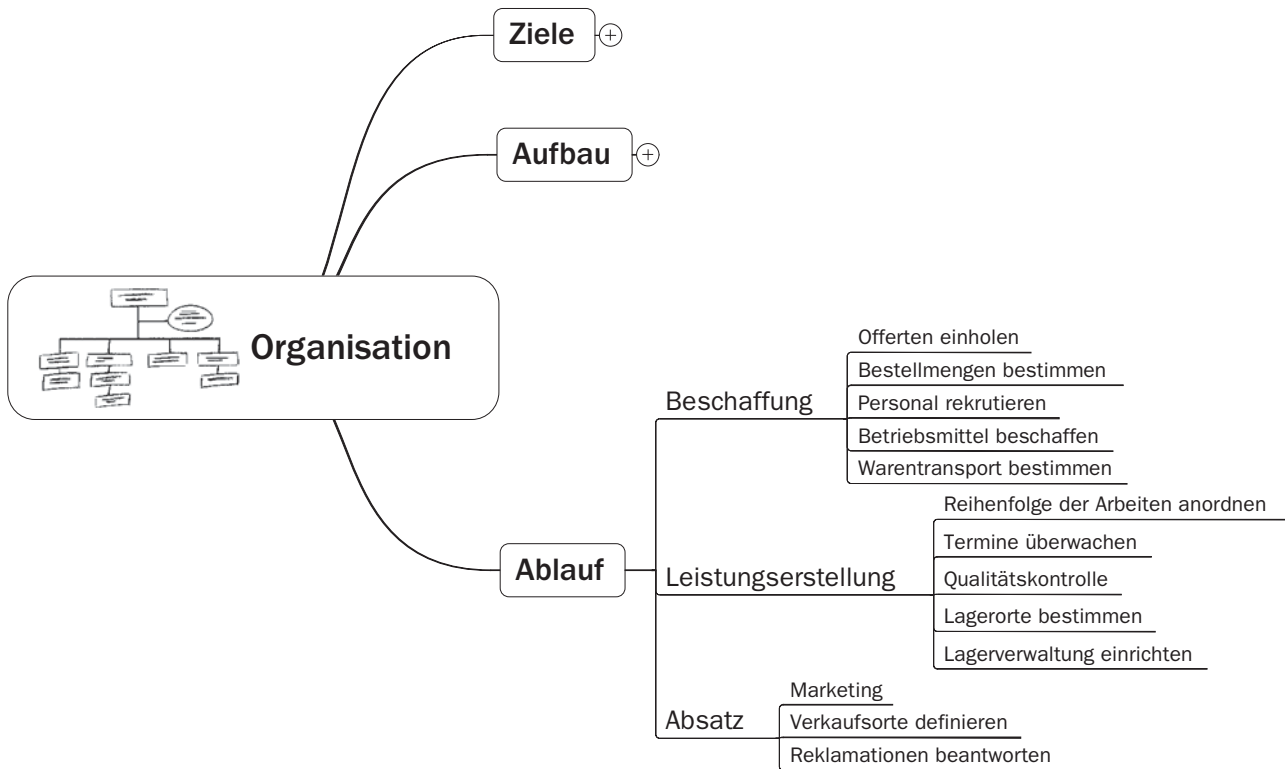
Ziele

Aufbau

Organisation

Ablauf

Beschaffung

Offerten einholen

Bestellmengen bestimmen

Personal rekrutieren

Betriebsmittel beschaffen

Warentransport bestimmen

Leistungserstellung

Reihenfolge der Arbeiten anordnen

Termine überwachen

Qualitätskontrolle

Lagerorte bestimmen

Lagerverwaltung einrichten

Absatz

Marketing

Verkaufsorte definieren

Reklamationen beantworten